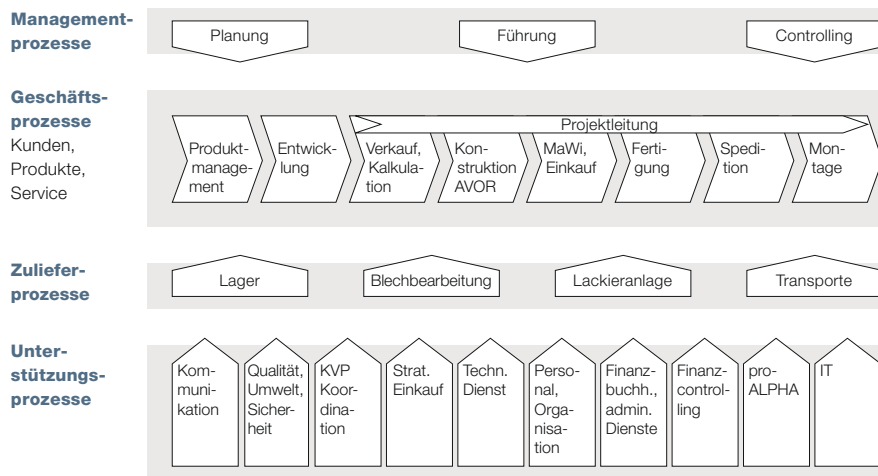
Managementprozesse

Planung

Führung

Controlling

Geschäftsprozesse Kunden, Produkte, Service

Projektleitung

Produktmanagement

Entwicklung

Verkauf, Kalkulation

Konstruktion AVOR

MaWi, Einkauf

Fertigung

Spedition

Montage

Zulieferprozesse

Lager

Blechbearbeitung

Lackieranlage

Transporte

Unterstützungsprozesse

Kommunikation

Qualität, Umwelt, Sicherheit

KVP Koordination

Strat. Einkauf

Techn. Dienst

Personal, Organisation

Finanzbuchh., admin. Dienste

Finanzcontrolling

proALPHA

IT